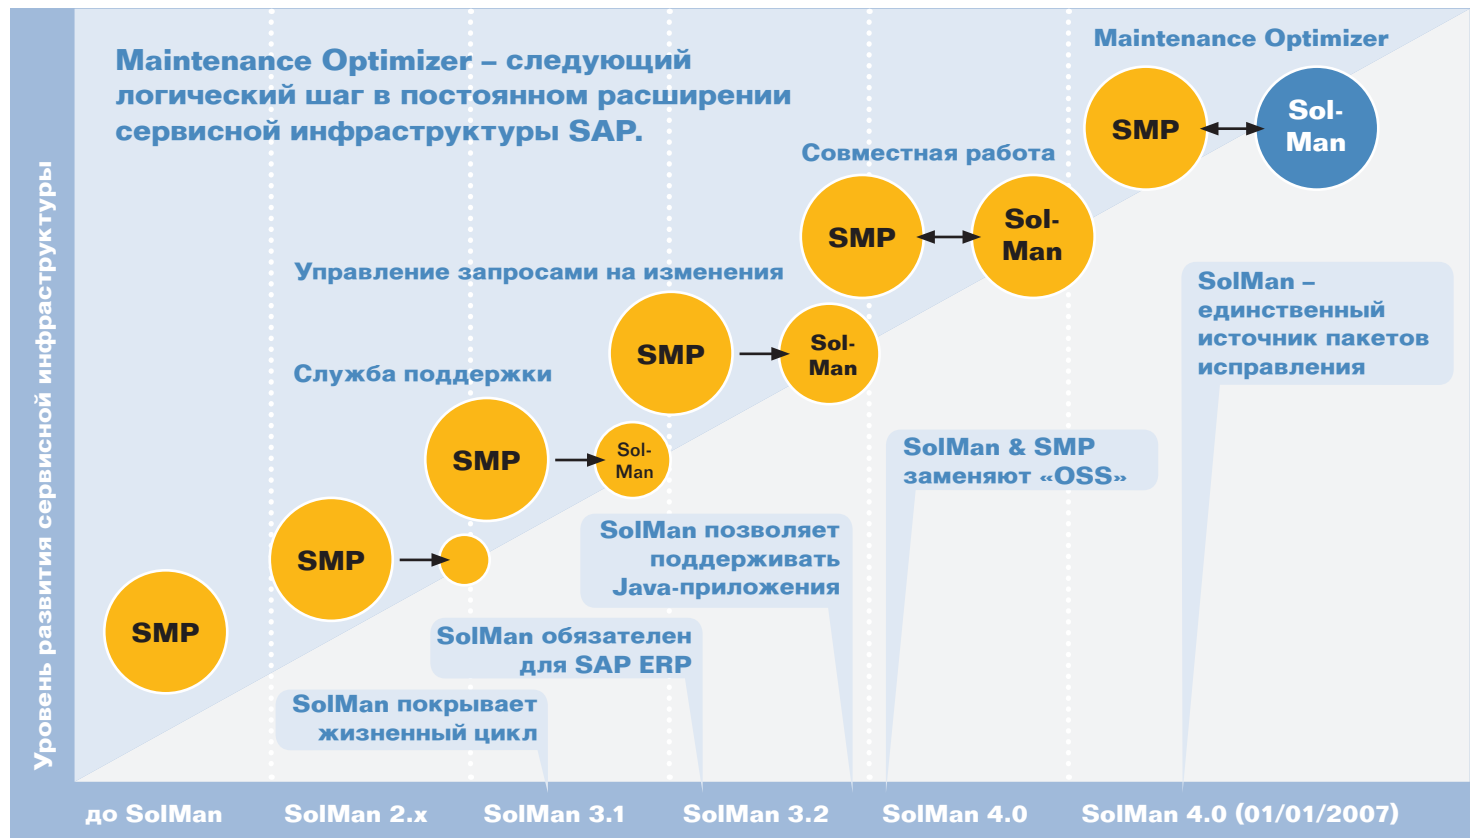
Уровень развития сервисной инфраструктуры

Maintenance Optimizer – следующий логический шаг в постоянном расширении сервисной инфраструктуры SAP.

Maintenance Optimizer

SMP

Sol-Man

Совместная работа

SMP

Sol-Man

Управление запросами на изменения

SMP

Sol-Man

Служба поддержки

SMP

Sol-Man

SMP

SMP

SolMan – единственный источник пакетов исправления

SolMan & SMP заменяют «OSS»

SolMan позволяет поддерживать Java-приложения

SolMan обязателен для SAP ERP

SolMan покрывает жизненный цикл

до SolMan

SolMan 2.x

SolMan 3.1

SolMan 3.2

SolMan 4.0

SolMan 4.0 (01/01/2007)